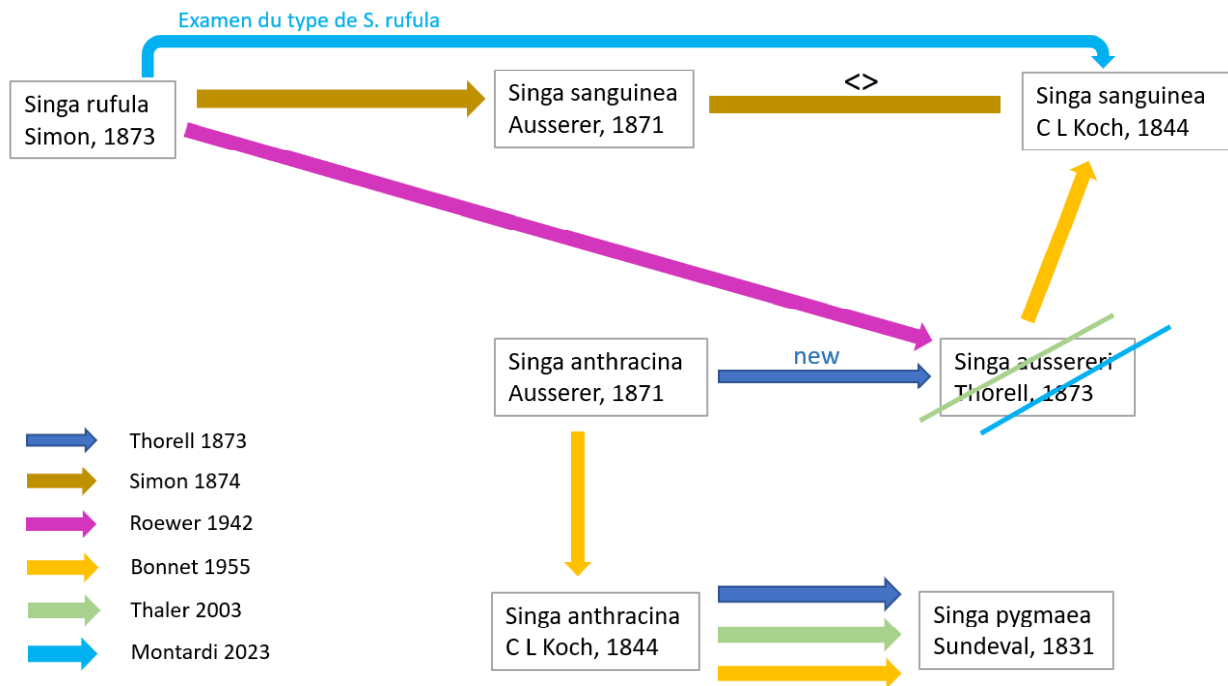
Examen du type de S. rufula

Singa rufula
Simon, 1873

Singa sanguinea
Ausserer, 1871

<>

Singa sanguinea
C L Koch, 1844

Singa anthracina
Ausserer, 1871

new

Singa ausसereri
Thorell, 1873

Thorell 1873
Simon 1874
Roewer 1942
Bonnet 1955
Thaler 2003
Montardi 2023

Singa anthracina
C L Koch, 1844

Singa pygmaea
Sundeval, 1831